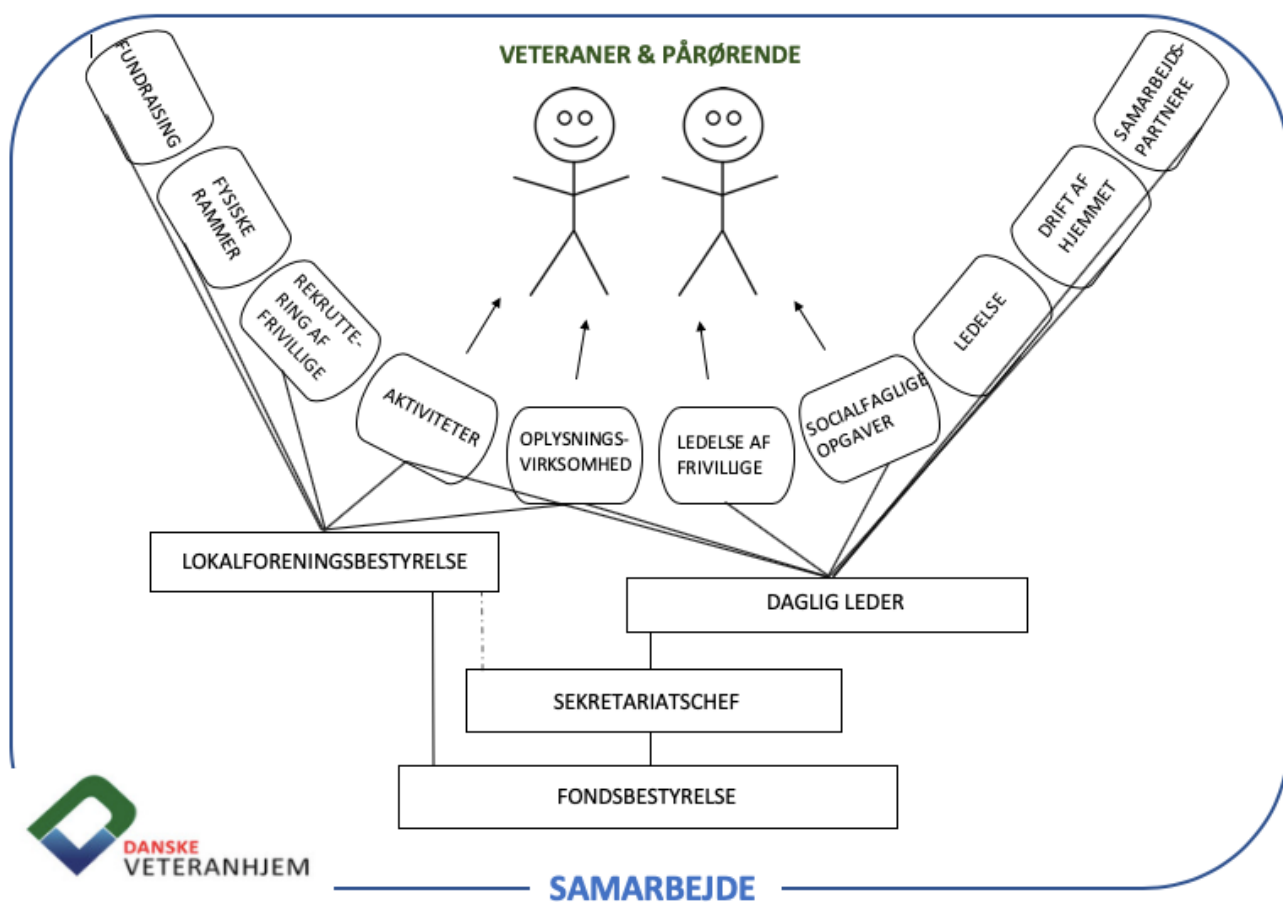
VETERANER & PÅRØRENDE

FUNDRAISING

FYSISKE RAMMER

REKRUTTERING AF FRIVILLIGE

AKTIVITETER

OPLYSNINGS-VIRKSOMHED

LEDELSE AF FRIVILLIGE

SOCIALFAGLIGE OPGAVER

LEDELSE

DRIFT AF HJEMMET

SAMARBEJDSPARTNERE

LOKALFORENINGSBESTYRELSE

DAGLIG LEDER

SEKRETARIATSCHEF

FONDSBESTYRELSE

DANSKE VETERANHJEM

SAMARBEJDE